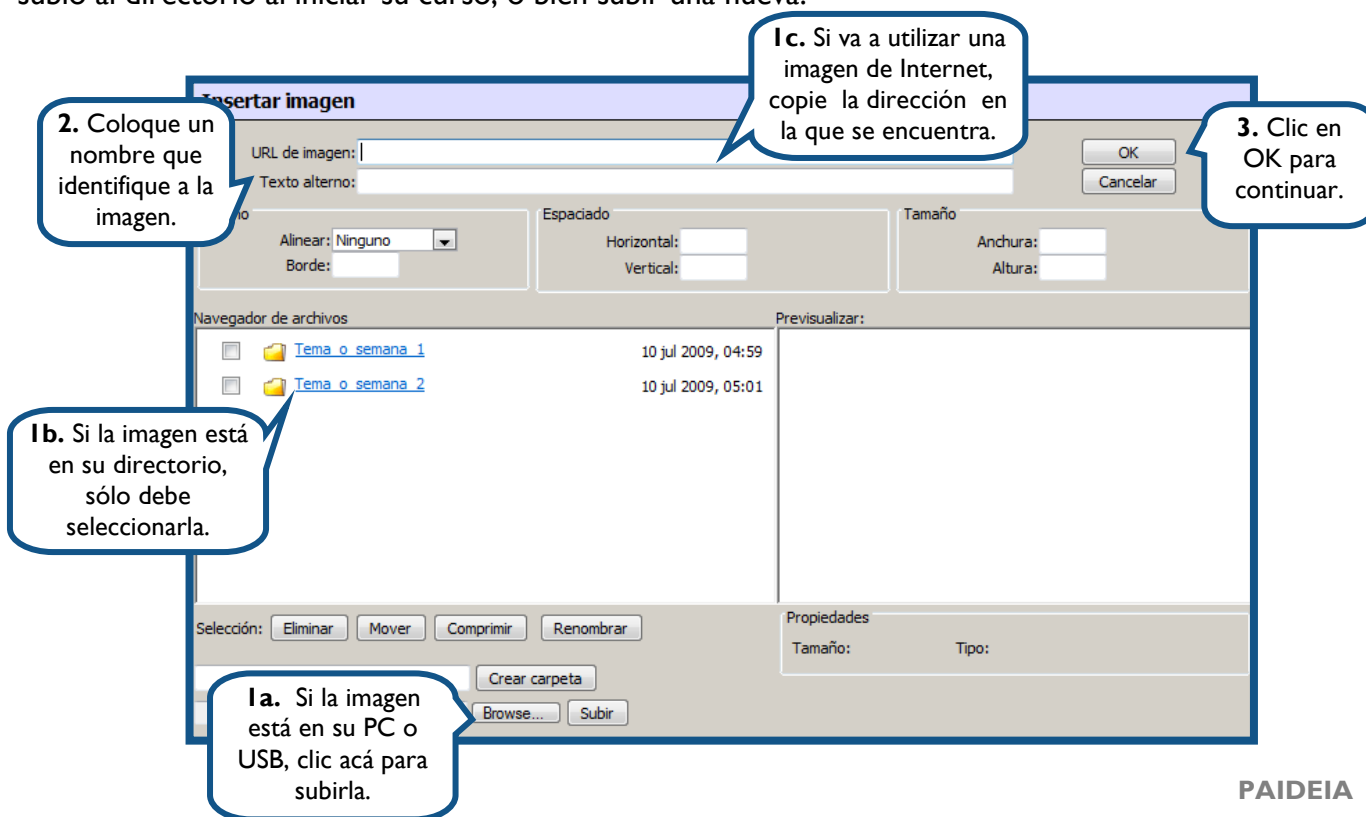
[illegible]

Insertar imagen

2. Coloque un nombre que identifique a la imagen.

1c. Si va a utilizar una imagen de Internet, copie la dirección en la que se encuentra.

3. Clic en OK para continuar.

URL de imagen:
Texto alterno:

OK
Cancelar

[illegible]
Alinear: Ninguno
Borde:

Espaciado
Horizontal:
Vertical:

Tamaño
Anchura:
Altura:

Navegador de archivos
Tema_o_semana_1 10 jul 2009, 04:59
Tema_o_semana_2 10 jul 2009, 05:01

Previsualizar:

1b. Si la imagen está en su directorio, sólo debe seleccionarla.

Selección: Eliminar Mover Comprimir Renombrar

Propiedades
Tamaño: Tipo:

Crear carpeta

1a. Si la imagen está en su PC o USB, clic acá para subirla.

Browse... Subir

PAIDEIA